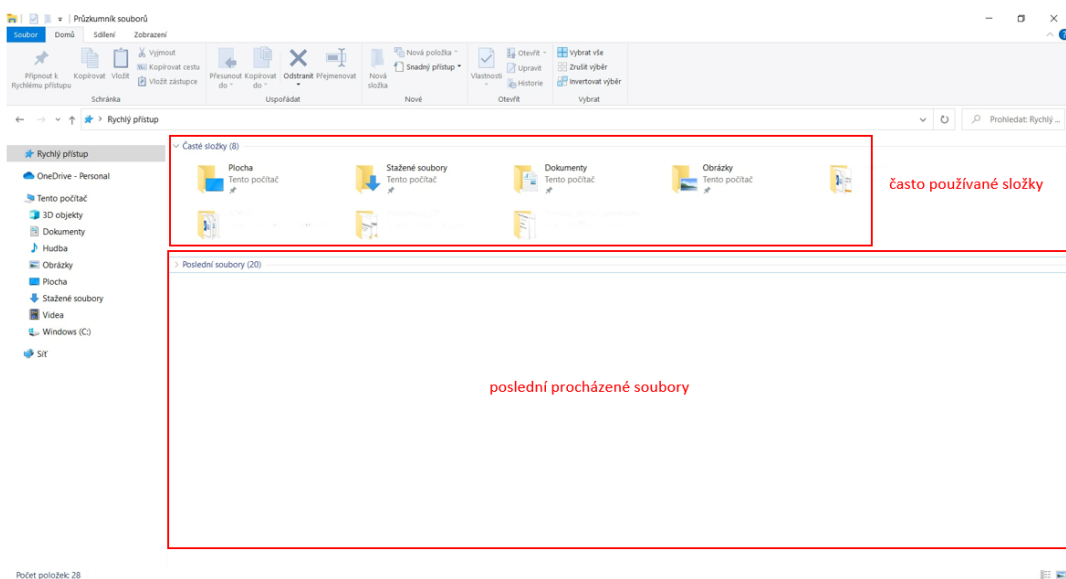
Průzkumník souborů

Soubor Domů Sdílení Zobrazení

Připnout k Rychlému přístupu
Kopírovat
Vložit
Vyjmout
Kopírovat cestu
Vložit zástupce
Schránka

Přesunout do
Kopírovat do
Odstranit
Přejmenovat
Uspořádat

Nová složka
Nová položka
Snadný přístup
Nové

Vlastnosti
Otevřít
Upravit
Historie
Otevřít

Vybrat vše
Zrušit výběr
Invertovat výběr
Vybrat

Rychlý přístup

Prohledat: Rychlý ...

Rychlý přístup
OneDrive - Personal
Tento počítač
3D objekty
Dokumenty
Hudba
Obrázky
Plocha
Stažené soubory
Videa
Windows (C:)
Síť

Časté složky (8)

Plocha
Tento počítač

Stažené soubory
Tento počítač

Dokumenty
Tento počítač

Obrázky
Tento počítač

často používané složky

Poslední soubory (20)

poslední procházené soubory

Počet položek: 28